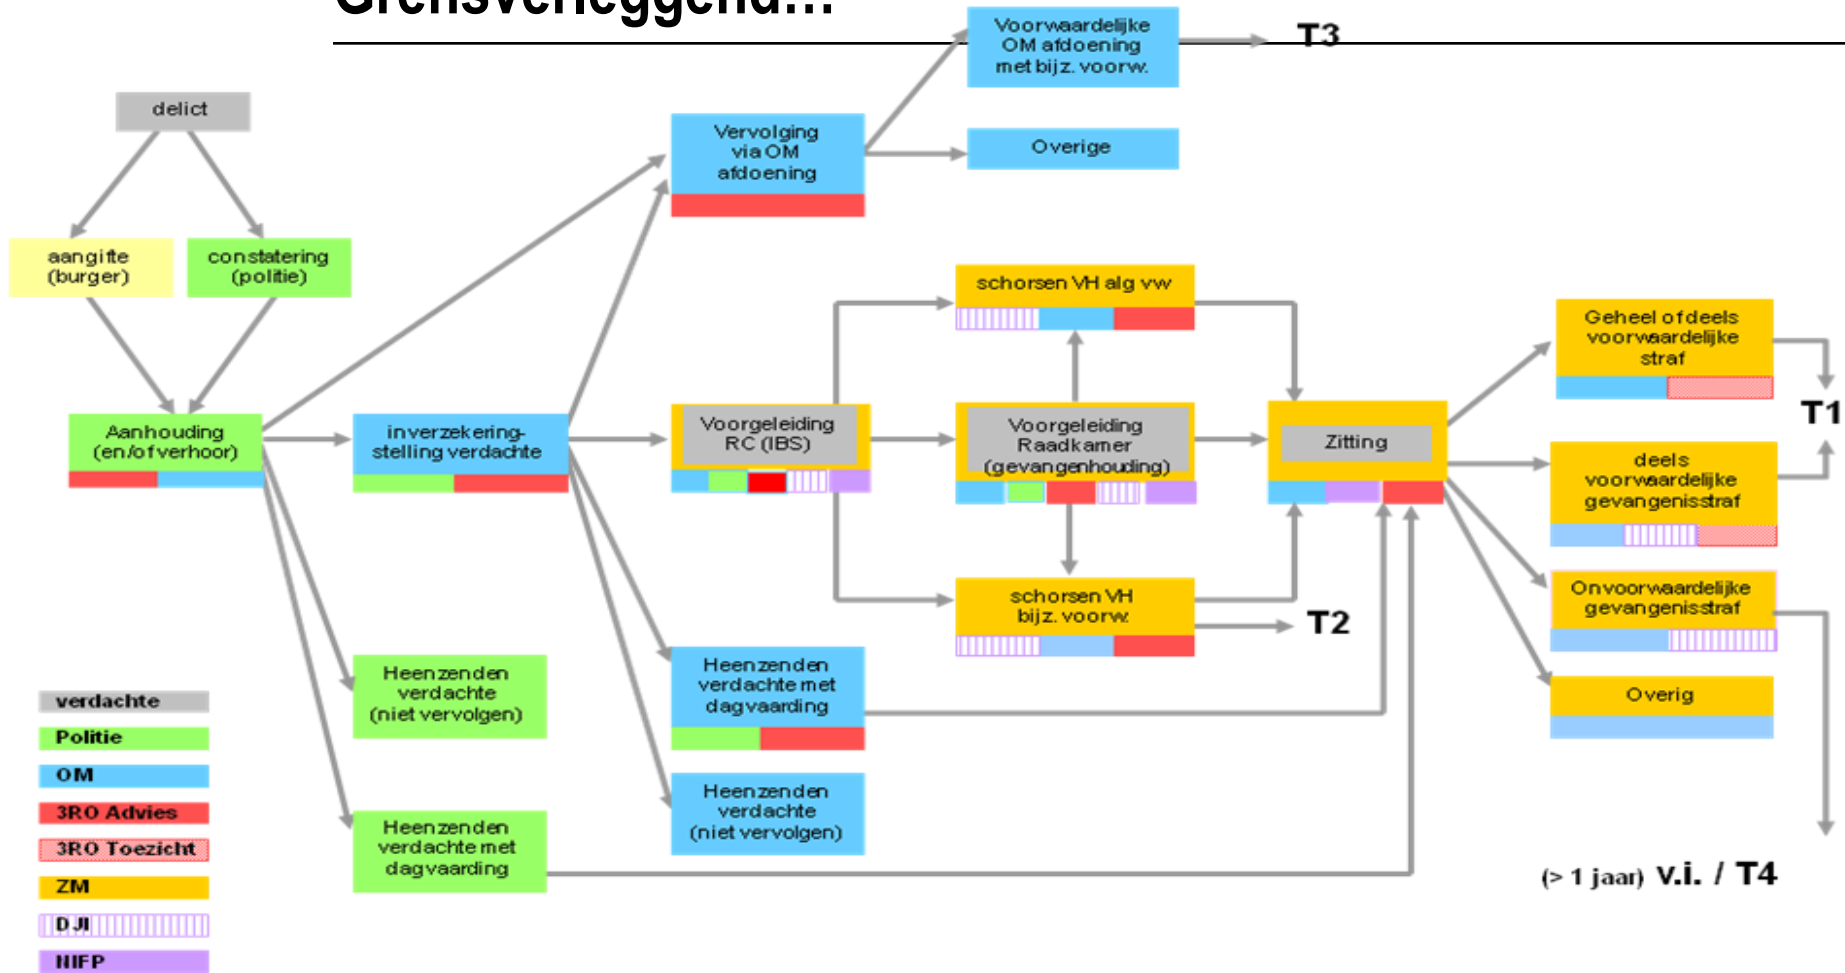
Grensverleggend...

delict

aangifte (burger)

constatering (politie)

Aanhouding (en/of verhoor)

inverzekeringstelling verdachte

Vervolging via OM afdoening

Voorwaardelijke OM afdoening met bijz. voorw.

T3

Overige

Voorgeleiding RC (IBS)

schorsen VH alg vw

Voorgeleiding Raadkamer (gevangenhouding)

schorsen VH bijz. voorw.

T2

Zitting

Geheel of deels voorwaardelijke straf

T1

deels voorwaardelijke gevangenisstraf

Onvoorwaardelijke gevangenisstraf

Overig

Heenzenden verdachte (niet vervolgen)

Heenzenden verdachte met dagvaarding

Heenzenden verdachte met dagvaarding

Heenzenden verdachte (niet vervolgen)

(> 1 jaar) V.I. / T4

verdachte

Politie

OM

3RO Advies

3RO Toezicht

ZM

DJI

NIFP